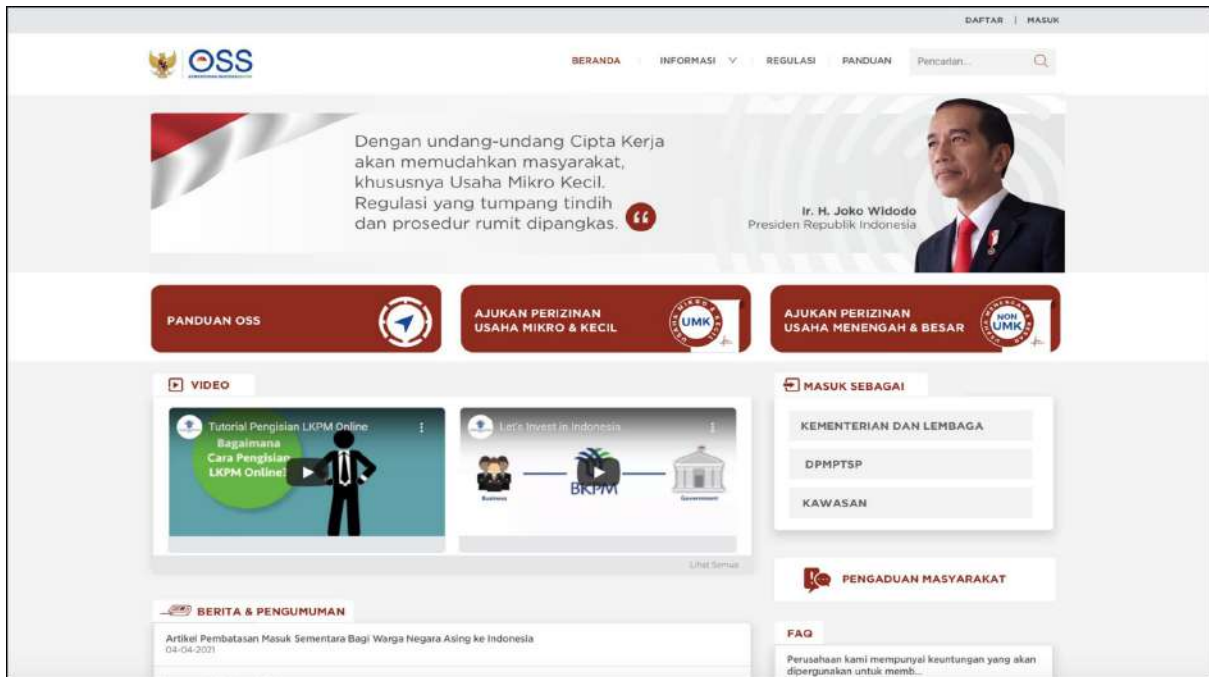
DAFTAR | MASUK

OSS

BERANDA INFORMASI REGULASI PANDUAN Pencarian...

Dengan undang-undang Cipta Kerja akan memudahkan masyarakat, khususnya Usaha Mikro Kecil. Regulasi yang tumpang tindih dan prosedur rumit dipangkas.

Ir. H. Joko Widodo
Presiden Republik Indonesia

PANDUAN OSS

AJUKAN PERIZINAN USAHA MIKRO & KECIL

UMK

AJUKAN PERIZINAN USAHA MENENGAH & BESAR

NON UMK

VIDEO

Tutorial Pengisian LKPM Online

Bagaimana Cara Pengisian LKPM Online?

Let's Invest in Indonesia

Business

BKPM

Government

Lihat Semua

MASUK SEBAGAI

KEMENTERIAN DAN LEMBAGA

DPMPTSP

KAWASAN

PENGADUAN MASYARAKAT

BERITA & PENGUMUMAN

Artikel Pembatasan Masuk Sementara Bagi Warga Negara Asing ke Indonesia
04-04-2021

FAQ

Perusahaan kami mempunyai keuntungan yang akan dipergunakan untuk memb...